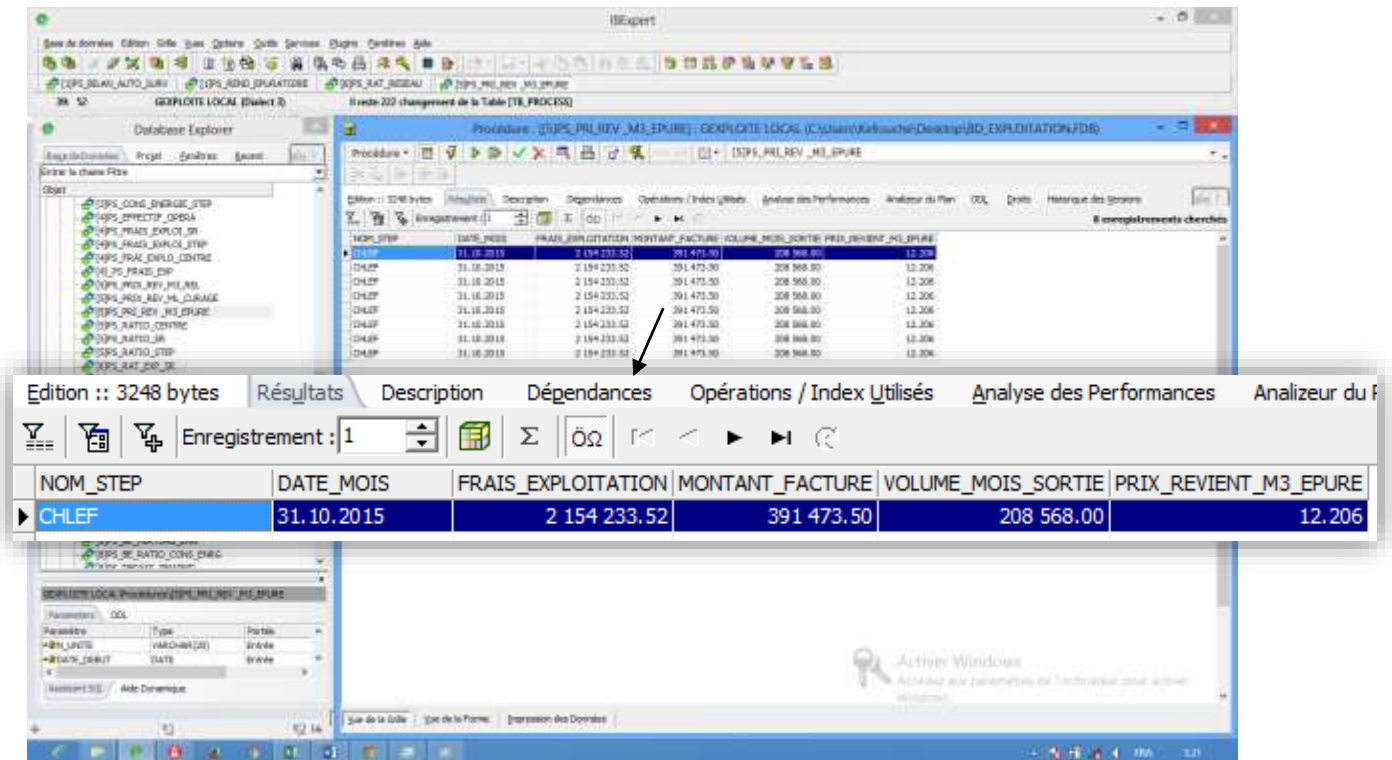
IBExpert

Base de données Edition Grille Vues Options Outils Services Plugins Fenêtres Aide

[S]PS_BILAN_AUTO_SURV [S]PS_REND_EPURATOIRE [S]PS_RAT_RESEAU [S]PS_PRI_REV_M3_EPURE

39: 52 GEXPLOITE LOCAL (Dialect 3) Il reste 222 changement de la Table [TB_PROCESS]

Database Explorer

Base de Données Projet Fenêtres Récent

Entrer la chaine Filtre

Objet

[S]PS_CONS_ENERGIE_STEP
[S]PS_EFFECTIF_OPERA
[S]PS_FRAIS_EXPLOI_SR
[S]PS_FRAIS_EXPLOI_STEP
[S]PS_FRAI_EXPLO_CENTRE
[S]_PS_FRAIS_ESP
[S]PS_PRIX_REV_M3_REL
[S]PS_PRIX_REV_ML_CURAGE
[S]PS_PRI_REV_M3_EPURE
[S]PS_RATIO_CENTRE
[S]PS_RATIO_SR
[S]PS_RATIO_STEP
[S]PS_RAT_EXP_SR

[S]PS_BE_RATIO_CONS_ENRG

GEXPLOITE LOCAL\Procédures\[S]PS_PRI_REV_M3_EPURE

Paramètres DDL

| Paramètre | Type | Portée |
|---|---|---|
| N_UNITE | VARCHAR(20) | Entrée |
| DATE_DEBUT | DATE | Entrée |

Assistant SQL Aide Dynamique

Procédure : [S]PS_PRI_REV_M3_EPURE : GEXPLOITE LOCAL (C:\Users\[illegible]\Desktop\BD_EXPLOITATION.FDB)

Procédure [S]PS_PRI_REV_M3_EPURE

Edition :: 3248 bytes Résultats Description Dépendances Opérations / Index Utilisés Analyse des Performances Analizeur du Plan DDL Droits Historique des Versions

Enregistrement : 1

8 enregistrements cherchés

| NOM_STEP | DATE_MOIS | FRAIS_EXPLOITATION | MONTANT_FACTURE | VOLUME_MOIS_SORTIE | PRIX_REVIENT_M3_EPURE |
|---|---|---|---|---|---|
| CHLEF | 31.10.2015 | 2 154 233.52 | 391 473.50 | 208 568.00 | 12.206 |
| CHLEF | 31.10.2015 | 2 154 233.52 | 391 473.50 | 208 568.00 | 12.206 |
| CHLEF | 31.10.2015 | 2 154 233.52 | 391 473.50 | 208 568.00 | 12.206 |
| CHLEF | 31.10.2015 | 2 154 233.52 | 391 473.50 | 208 568.00 | 12.206 |
| CHLEF | 31.10.2015 | 2 154 233.52 | 391 473.50 | 208 568.00 | 12.206 |
| CHLEF | 31.10.2015 | 2 154 233.52 | 391 473.50 | 208 568.00 | 12.206 |
| CHLEF | 31.10.2015 | 2 154 233.52 | 391 473.50 | 208 568.00 | 12.206 |
| CHLEF | 31.10.2015 | 2 154 233.52 | 391 473.50 | 208 568.00 | 12.206 |

Edition :: 3248 bytes Résultats Description Dépendances Opérations / Index Utilisés Analyse des Performances Analizeur du P

Enregistrement : 1

Σ ÖΩ

| NOM_STEP | DATE_MOIS | FRAIS_EXPLOITATION | MONTANT_FACTURE | VOLUME_MOIS_SORTIE | PRIX_REVIENT_M3_EPURE |
|---|---|---|---|---|---|
| CHLEF | 31.10.2015 | 2 154 233.52 | 391 473.50 | 208 568.00 | 12.206 |

Activer Windows
Accédez aux paramètres de l'ordinateur pour activer Windows.

Vue de la Grille Vue de la Forme Impression des Données

FRA